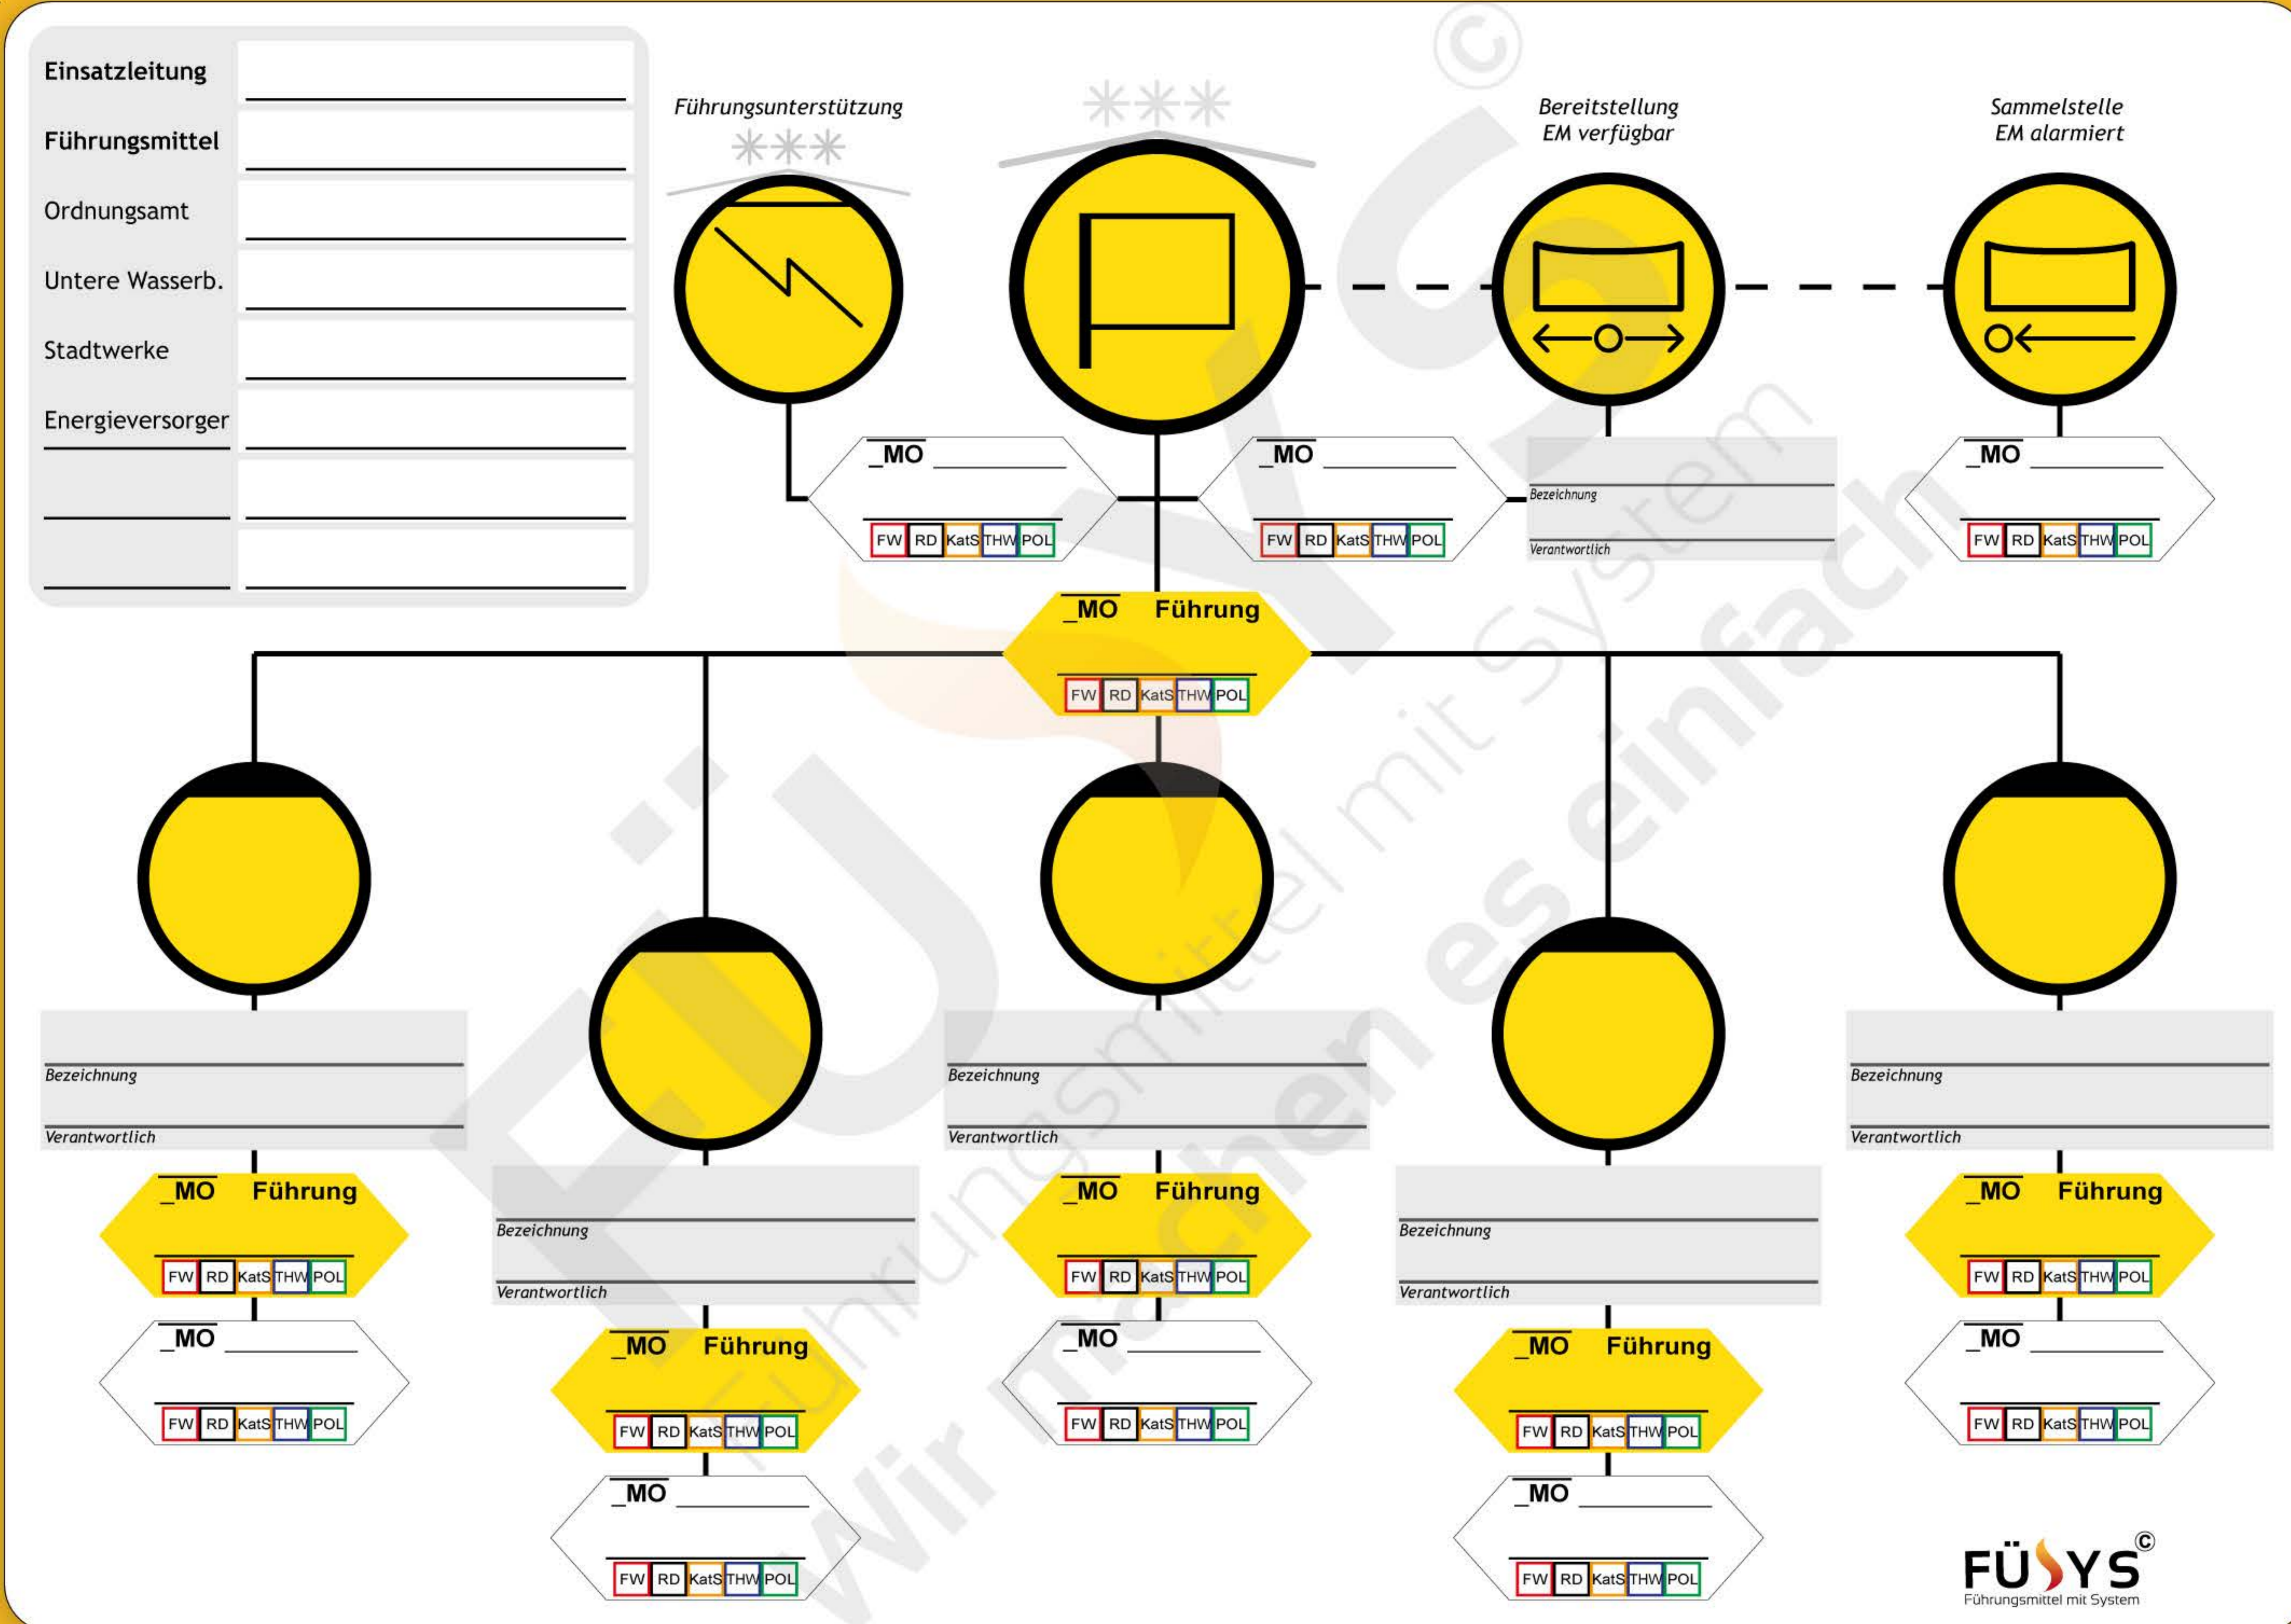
Einsatzleitung
Führungsmittel
Ordnungsamt
Untere Wasserb.
Stadtwerke
Energieversorger

Führungsunterstützung
Bereitstellung EM verfügbar
Sammelstelle EM alarmiert

_MO
FW RD KatS THW POL

_MO
FW RD KatS THW POL

Bezeichnung
Verantwortlich

_MO
FW RD KatS THW POL

_MO Führung
FW RD KatS THW POL

Bezeichnung
Verantwortlich
_MO Führung
FW RD KatS THW POL
_MO
FW RD KatS THW POL

Bezeichnung
Verantwortlich
_MO Führung
FW RD KatS THW POL
_MO
FW RD KatS THW POL

Bezeichnung
Verantwortlich
_MO Führung
FW RD KatS THW POL
_MO
FW RD KatS THW POL

Bezeichnung
Verantwortlich
_MO Führung
FW RD KatS THW POL
_MO
FW RD KatS THW POL

Bezeichnung
Verantwortlich
_MO Führung
FW RD KatS THW POL
_MO
FW RD KatS THW POL

FÜSYS©
Führungsmittel mit System

Führungsmittel mit System
Wir machen es einfach